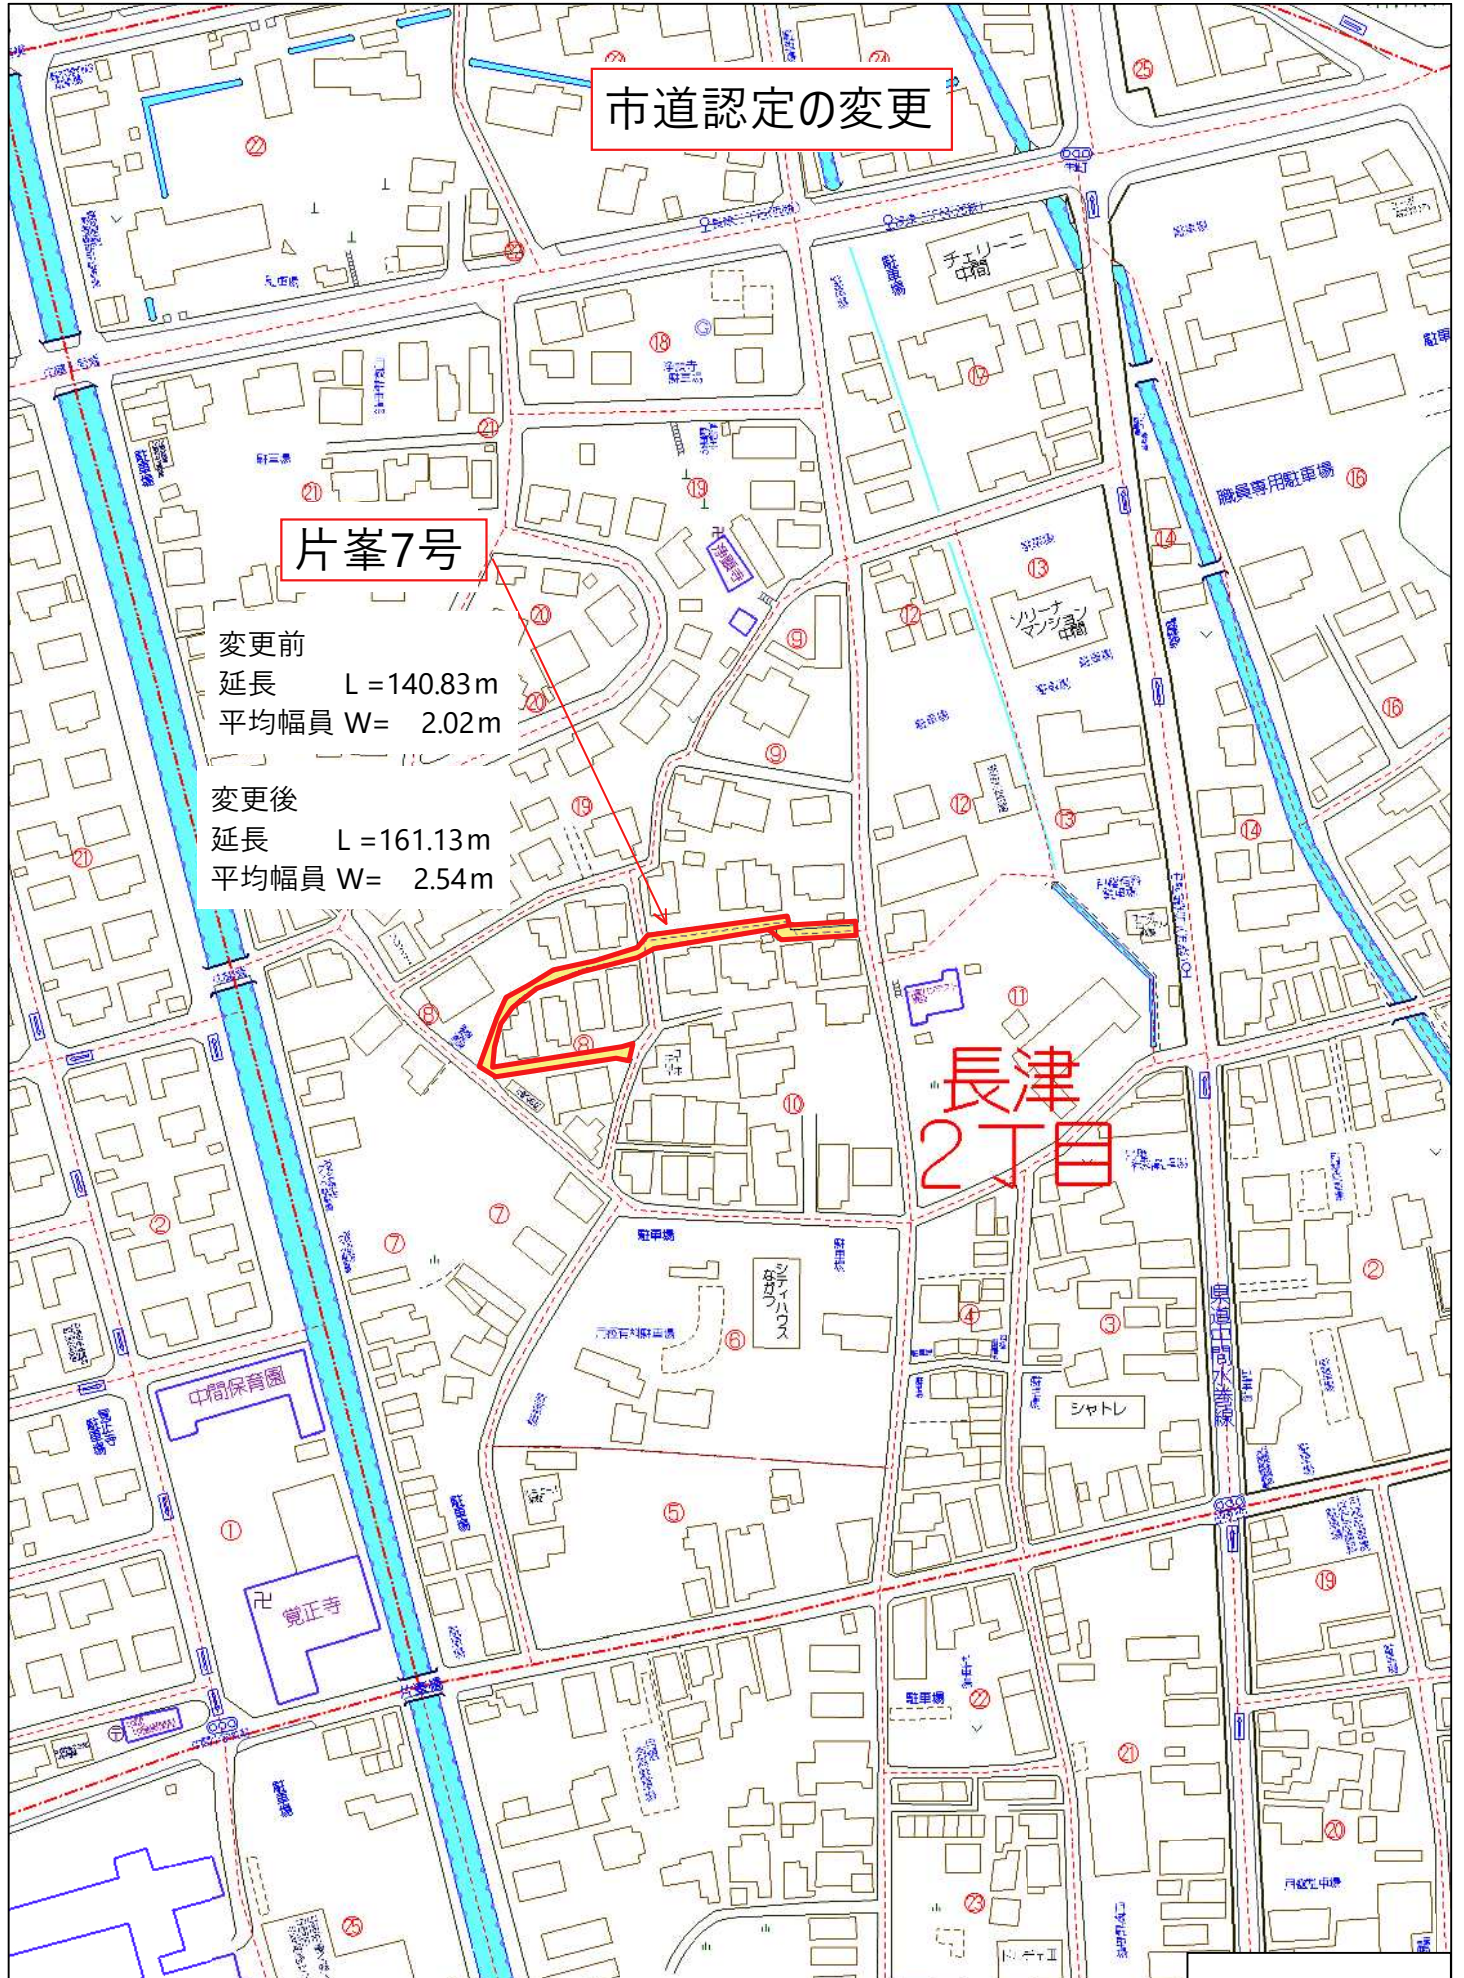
市道認定の変更

片峯7号

変更前
延長 L =140.83m
平均幅員 W= 2.02m

変更後
延長 L =161.13m
平均幅員 W= 2.54m

長津
2丁目

チェリー二中間

ソリーナマンション中間

職員専用駐車場

駐車場

シティハウスながつ

中間保育園

覚正寺

シャトレ

県道中間水巻線

片峯橋